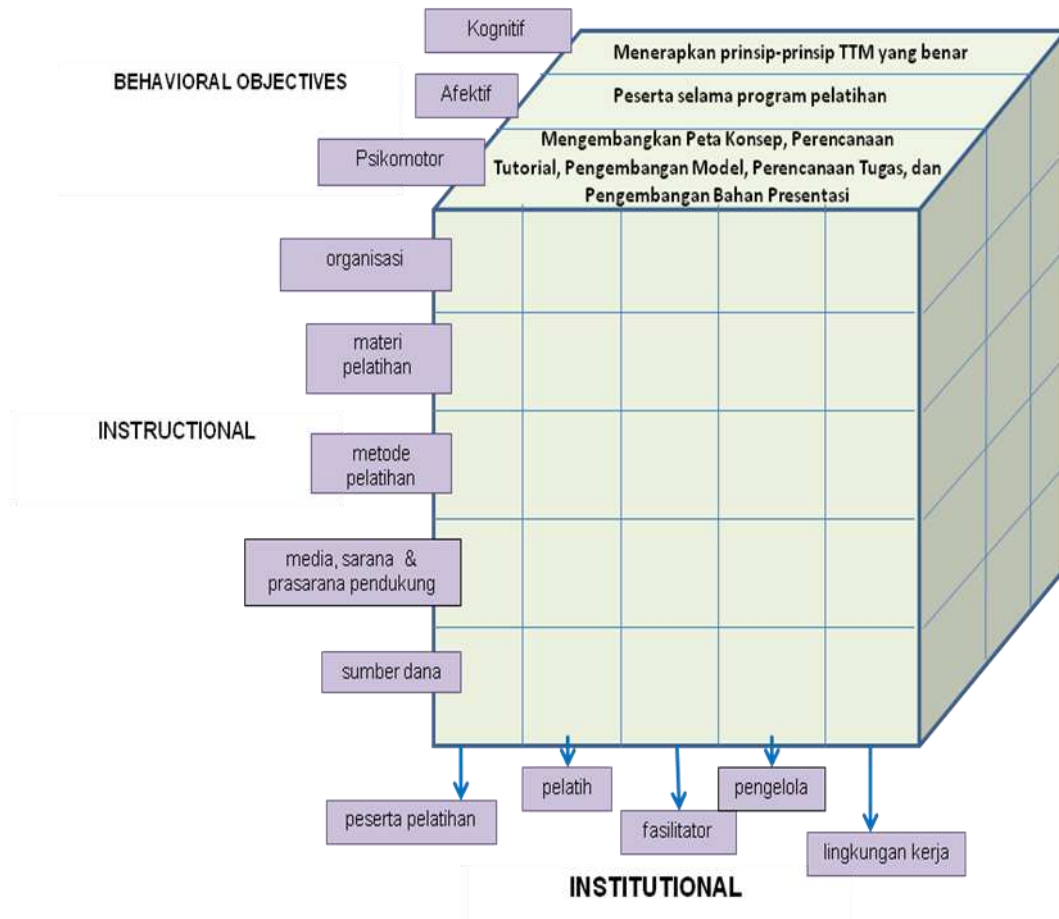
Kognitif

Menerapkan prinsip-prinsip TTM yang benar

BEHAVIORAL OBJECTIVES

Afektif

Peserta selama program pelatihan

Psikomotor

Mengembangkan Peta Konsep, Perencanaan Tutorial, Pengembangan Model, Perencanaan Tugas, dan Pengembangan Bahan Presentasi

organisasi

materi pelatihan

INSTRUCTIONAL

metode pelatihan

media, sarana & prasarana pendukung

sumber dana

peserta pelatihan

pelatih

fasilitator

pengelola

lingkungan kerja

INSTITUTIONAL